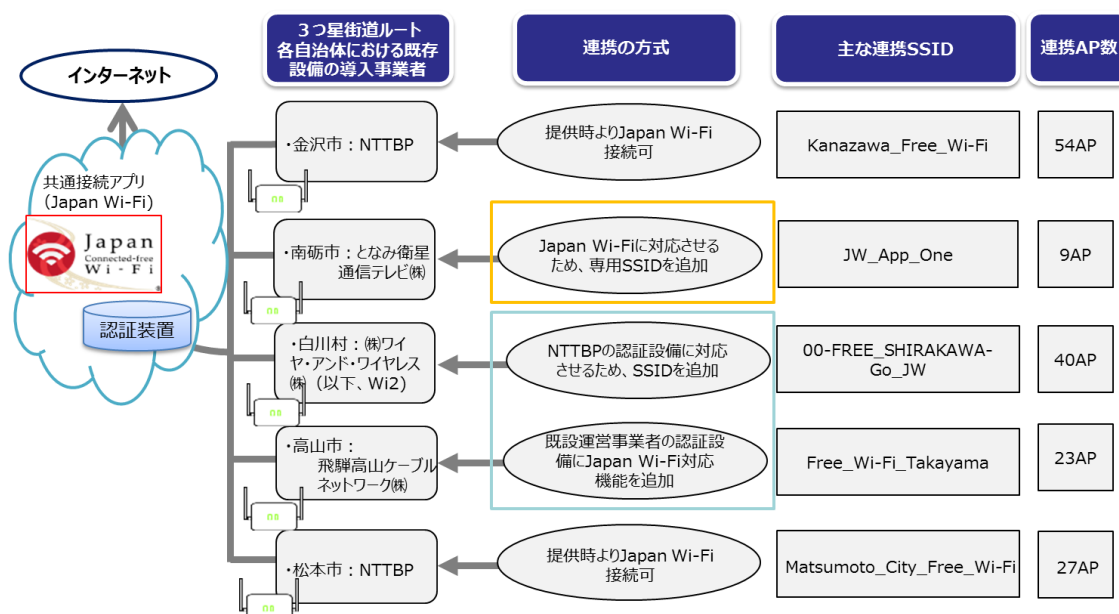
インターネット

共通接続アプリ
（Japan Wi-Fi）

Japan
Connected-free
Wi-Fi

認証装置

３つ星街道ルート
各自治体における既存
設備の導入事業者

連携の方式

主な連携SSID

連携AP数

| ３つ星街道ルート 各自治体における既存設備の導入事業者 | 連携の方式 | 主な連携SSID | 連携AP数 |
|---|---|---|---|
| ・金沢市：NTTBP | 提供時よりJapan Wi-Fi接続可 | Kanazawa_Free_Wi-Fi | 54AP |
| ・南砺市：となみ衛星通信テレビ㈱ | Japan Wi-Fiに対応させるため、専用SSIDを追加 | JW_App_One | 9AP |
| ・白川村：㈱ワイヤ・アンド・ワイヤレス㈱（以下、Wi2） | NTTBPの認証設備に対応させるため、SSIDを追加 | 00-FREE_SHIRAKAWA-Go_JW | 40AP |
| ・高山市：飛騨高山ケーブルネットワーク㈱ | 既設運営事業者の認証設備にJapan Wi-Fi対応機能を追加 | Free_Wi-Fi_Takayama | 23AP |
| ・松本市：NTTBP | 提供時よりJapan Wi-Fi接続可 | Matsumoto_City_Free_Wi-Fi | 27AP |